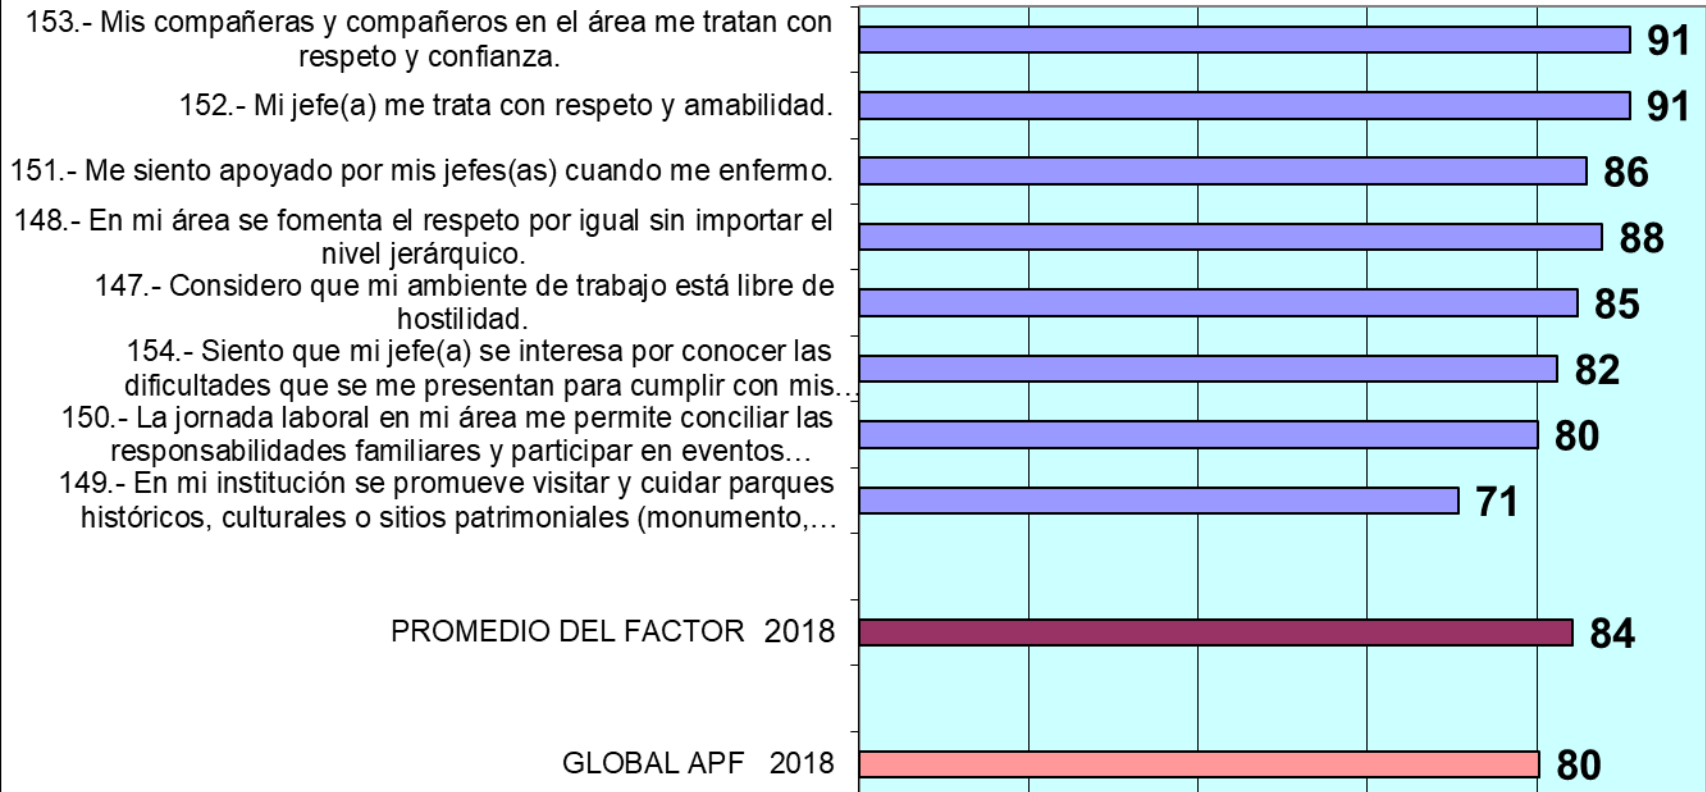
153.- Mis compañeras y compañeros en el área me tratan con respeto y confianza.

91

152.- Mi jefe(a) me trata con respeto y amabilidad.

91

151.- Me siento apoyado por mis jefes(as) cuando me enfermo.

86

148.- En mi área se fomenta el respeto por igual sin importar el nivel jerárquico.

88

147.- Considero que mi ambiente de trabajo está libre de hostilidad.

85

154.- Siento que mi jefe(a) se interesa por conocer las dificultades que se me presentan para cumplir con mis...

82

150.- La jornada laboral en mi área me permite conciliar las responsabilidades familiares y participar en eventos...

80

149.- En mi institución se promueve visitar y cuidar parques históricos, culturales o sitios patrimoniales (monumento,...

71

PROMEDIO DEL FACTOR 2018

84

GLOBAL APF 2018

80